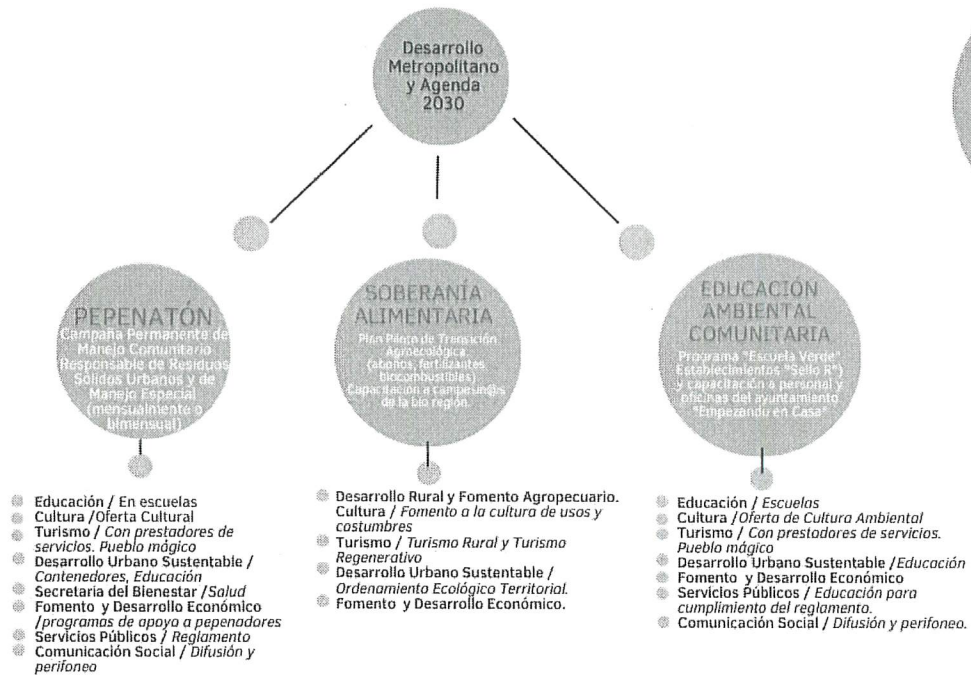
Desarrollo Metropolitano y Agenda 2030

PEPENATÓN
Campaña Permanente de Manejo Comunitario Responsable de Residuos Sólidos Urbanos y de Manejo Especial (mensualmente o bimensual)

SOBERANÍA ALIMENTARIA
Plan Piloto de Transición Agroecológica (abonos, fertilizantes biocombustibles) Capacitación a campesin@s de la bio región.

EDUCACIÓN AMBIENTAL COMUNITARIA
Programa "Escuela Verde" Establecimientos "Sello R") y capacitación a personal y oficinas del ayuntamiento "Empezando en Casa"

Educación / En escuelas
Cultura /Oferta Cultural
Turismo / Con prestadores de servicios. Pueblo mágico
Desarrollo Urbano Sustentable / Contenedores, Educación
Secretaria del Bienestar /Salud
Fomento y Desarrollo Económico /programas de apoyo a pepenadores
Servicios Públicos / Reglamento
Comunicación Social / Difusión y perifoneo

Desarrollo Rural y Fomento Agropecuario.
Cultura / Fomento a la cultura de usos y costumbres
Turismo / Turismo Rural y Turismo Regenerativo
Desarrollo Urbano Sustentable / Ordenamiento Ecológico Territorial.
Fomento y Desarrollo Económico.

Educación / Escuelas
Cultura /Oferta de Cultura Ambiental
Turismo / Con prestadores de servicios. Pueblo mágico
Desarrollo Urbano Sustentable /Educación
Fomento y Desarrollo Económico
Servicios Públicos / Educación para cumplimiento del reglamento.
Comunicación Social / Difusión y perifoneo.